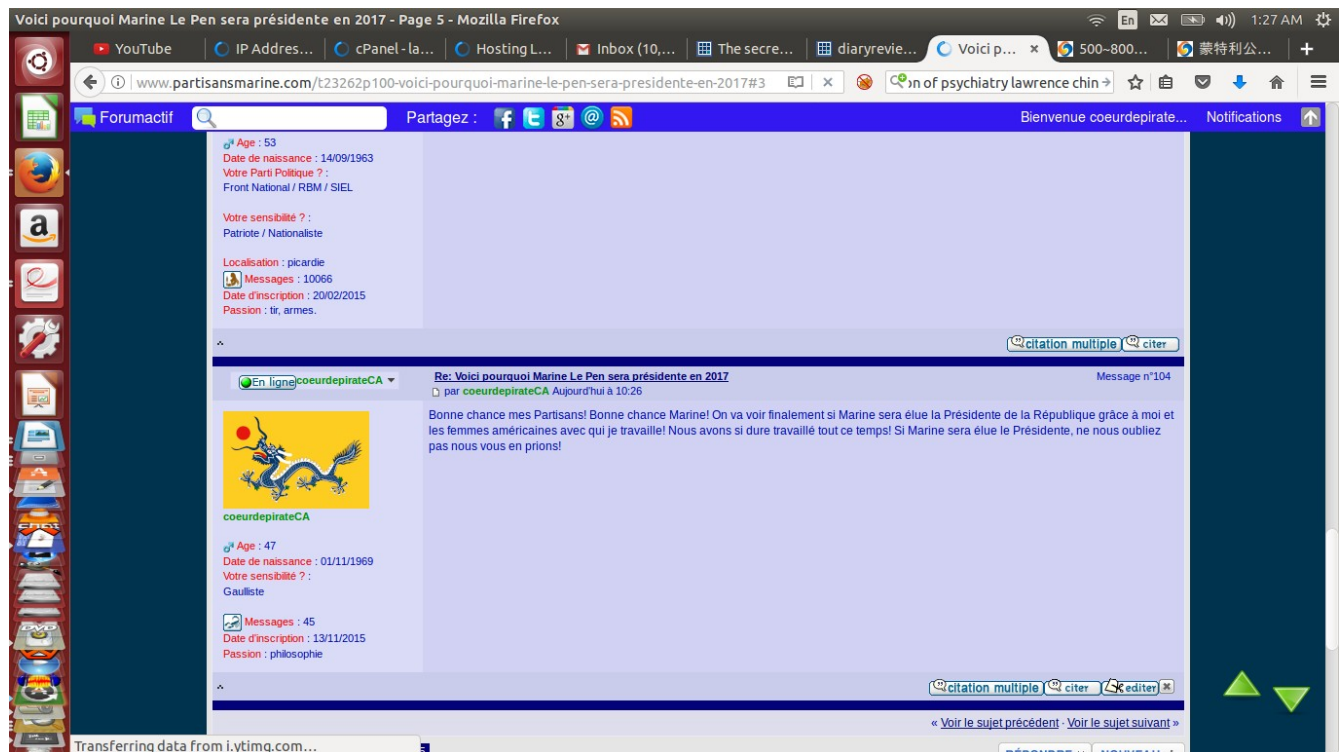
Voici pourquoi Marine Le Pen sera présidente en 2017 - Page 5 - Mozilla Firefox

En 1:27 AM

YouTube | IP Addres... | cPanel - la... | Hosting L... | Inbox (10,... | The secre... | diaryrevie... | Voici p... × | 500~800... | 蒙特利公... | +

www.partisansmarine.com/t23262p100-voici-pourquoi-marine-le-pen-sera-presidente-en-2017#3 | ×on of psychiatry lawrence chin →

Forumactif | Partagez : | Bienvenue coeurdepirate... | Notifications

Age : 53
Date de naissance : 14/09/1963
Votre Parti Politique ? :
Front National / RBM / SIEL

Votre sensibilité ? :
Patriote / Nationaliste

Localisation : picardie
Messages : 10066
Date d'inscription : 20/02/2015
Passion : tir, armes.

citation multiple | citer

En ligne coeurdepirateCA

Re: Voici pourquoi Marine Le Pen sera présidente en 2017
par coeurdepirateCA Aujourd'hui à 10:26
Message n°104

Bonne chance mes Partisans! Bonne chance Marine! On va voir finalement si Marine sera élue la Présidente de la République grâce à moi et les femmes américaines avec qui je travaille! Nous avons si dure travaillé tout ce temps! Si Marine sera élue le Présidente, ne nous oubliez pas nous vous en prions!

coeurdepirateCA

Age : 47
Date de naissance : 01/11/1969
Votre sensibilité ? :
Gaulliste

Messages : 45
Date d'inscription : 13/11/2015
Passion : philosophie

citation multiple | citer | editer

« Voir le sujet précédent · Voir le sujet suivant »

Transferring data from i.ytimg.com...